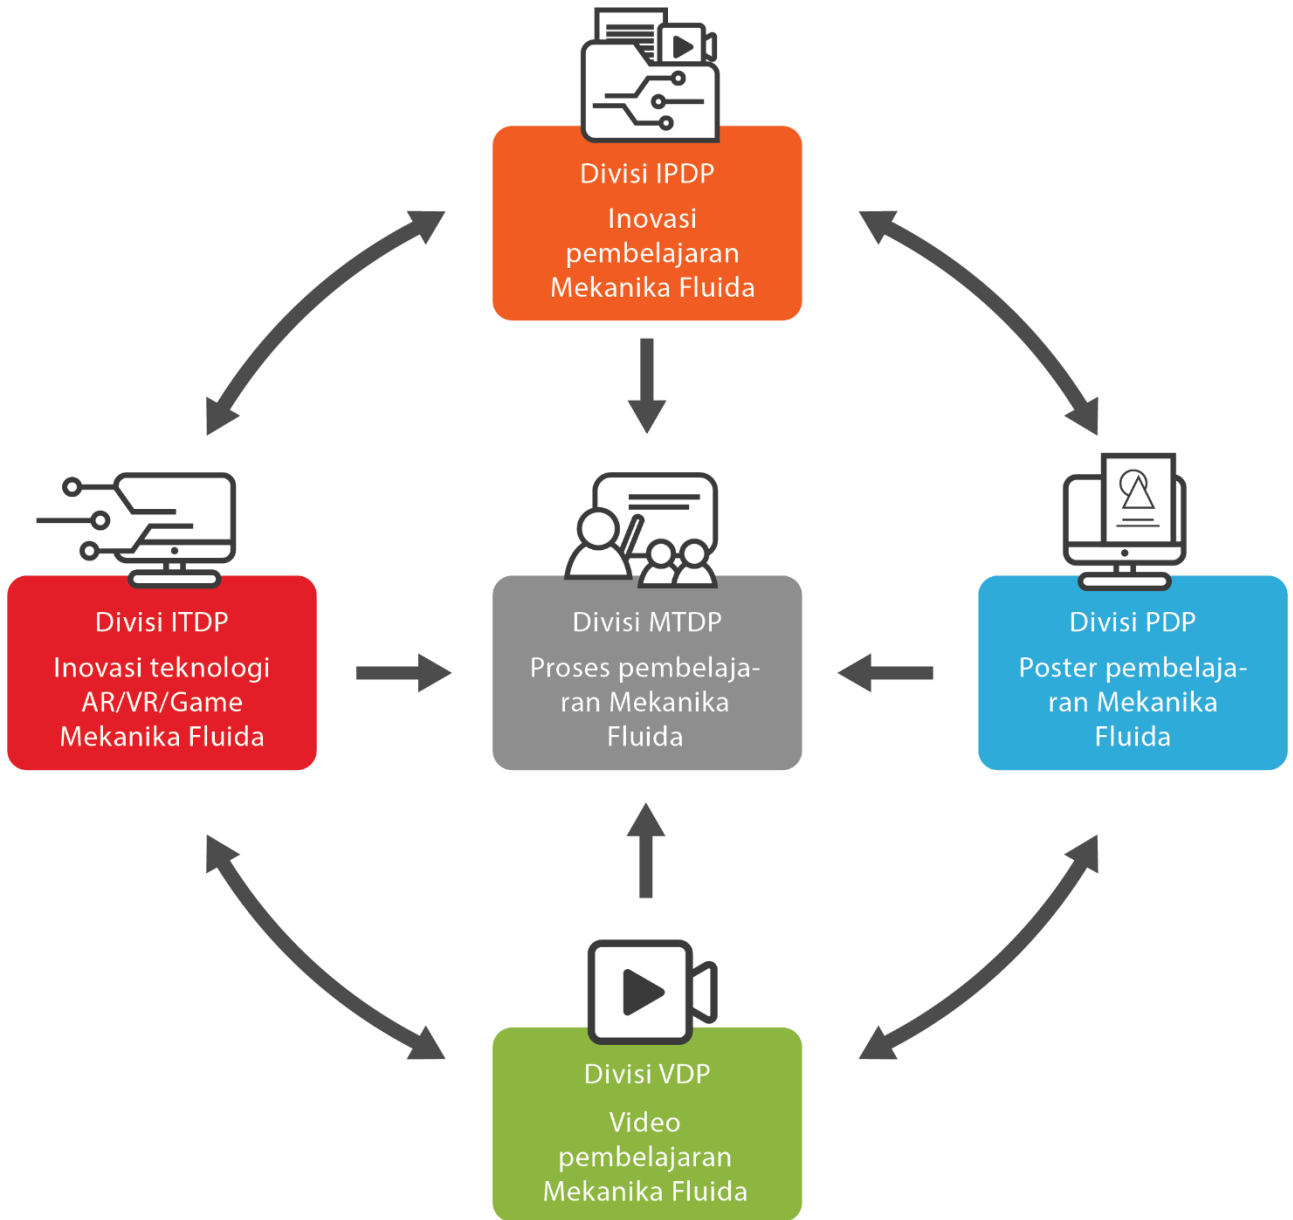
Divisi IPDP
Inovasi pembelajaran Mekanika Fluida

Divisi ITDP
Inovasi teknologi AR/VR/Game Mekanika Fluida

Divisi MTDP
Proses pembelajaran Mekanika Fluida

Divisi PDP
Poster pembelajaran Mekanika Fluida

Divisi VDP
Video pembelajaran Mekanika Fluida